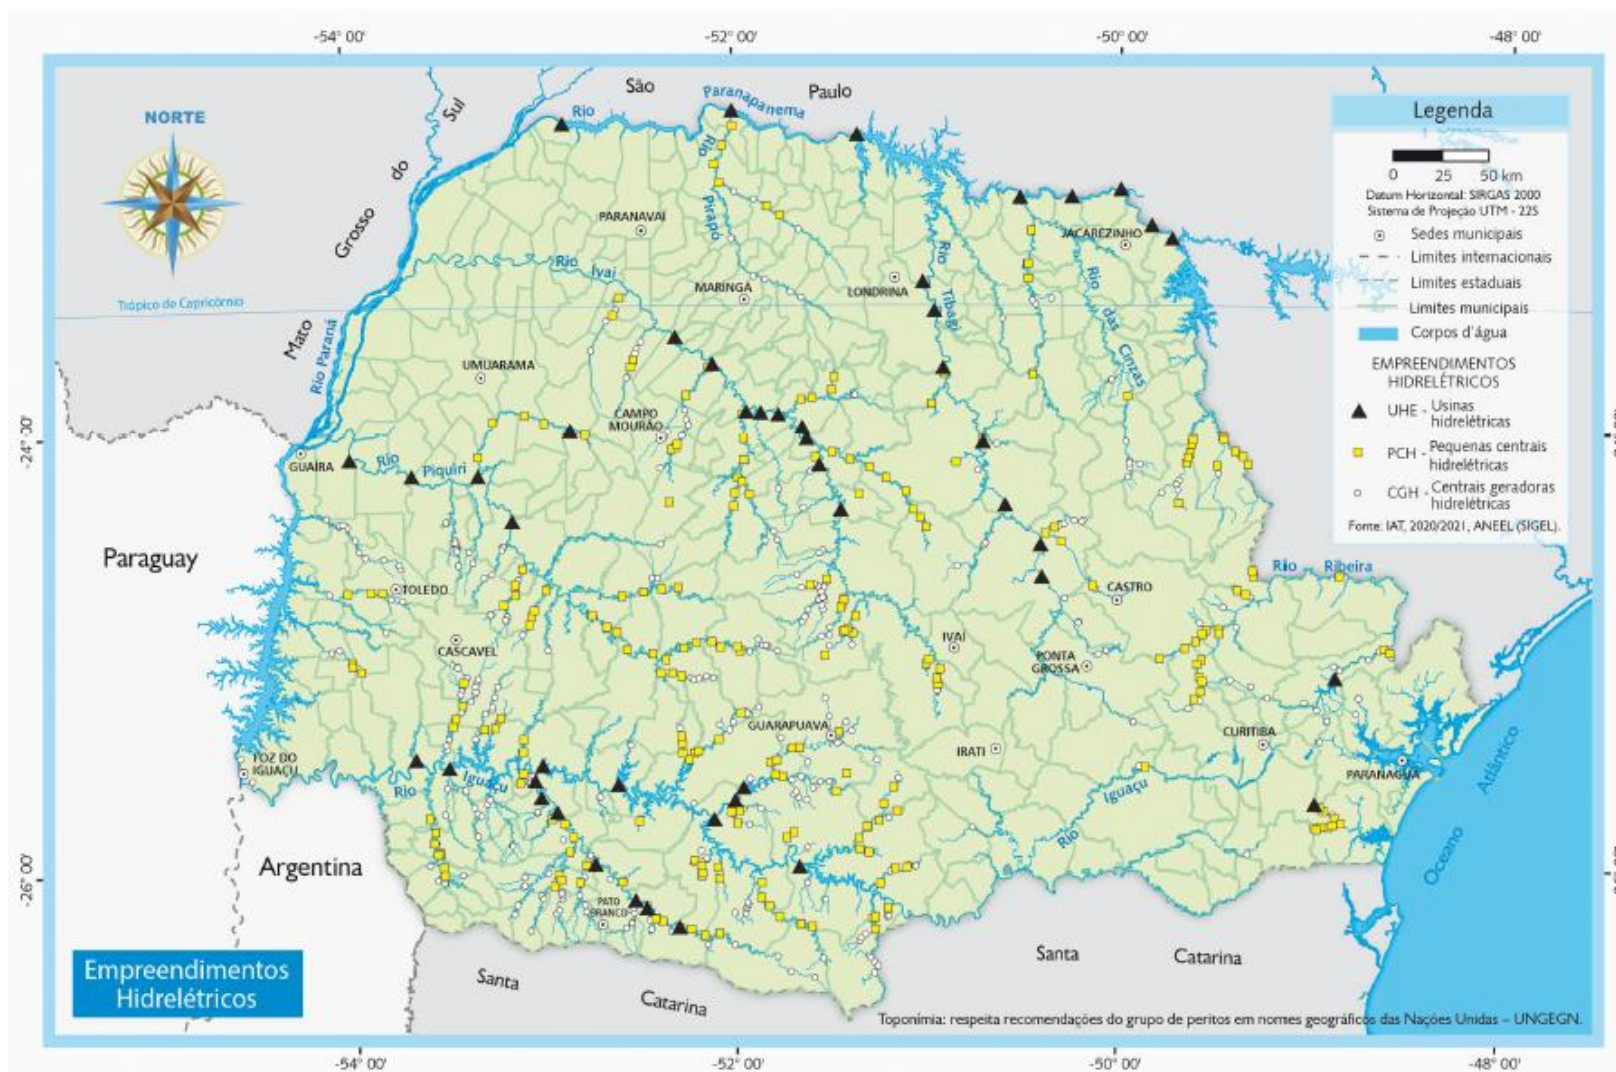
-54° 00' -52° 00' -50° 00' -48° 00'

NORTE

Trópico de Capricórnio

Legenda

0 25 50 km

Datum Horizontal: SIRGAS 2000
Sistema de Projeção UTM - 22S

Sedes municipais
Limites internacionais
Limites estaduais
Limites municipais
Corpos d'água

EMPREENDIMENTOS HIDRELÉTRICOS

UHE - Usinas hidrelétricas
PCH - Pequenas centrais hidrelétricas
CGH - Centrais geradoras hidrelétricas

Fonte: IAT, 2020/2021, ANEEL (SIGEL).

São Paulo
Rio Paranapanema
Mato Grosso do Sul
Rio Pirapó
PARANAVAÍ
JACAREZINHO
Rio Tibagi
Rio das Cinzas
Rio Ivaí
MARINGÁ
LONDRINA
Rio Paraná
UMUARAMA
CAMPO MOURÃO
-24° 30'
GUAÍRA
Rio Piquiri
Paraguay
Rio Ribeira
TOLEDO
CASTRO
CASCAVEL
IVAÍ
PONTA GROSSA
GUARAPUAVA
IRATI
CURITIBA
FOZ DO IGUAÇU
Rio Iguaçu
PARANAGUÁ
Oceano Atlântico
-26° 00'
Argentina
PATO BRANCO
Rio Iguaçu
Santa Catarina
Santa Catarina

Empreendimentos Hidrelétricos

Toponímia: respeita recomendações do grupo de peritos em nomes geográficos das Nações Unidas – UNGEGN.

-54° 00' -52° 00' -50° 00' -48° 00'